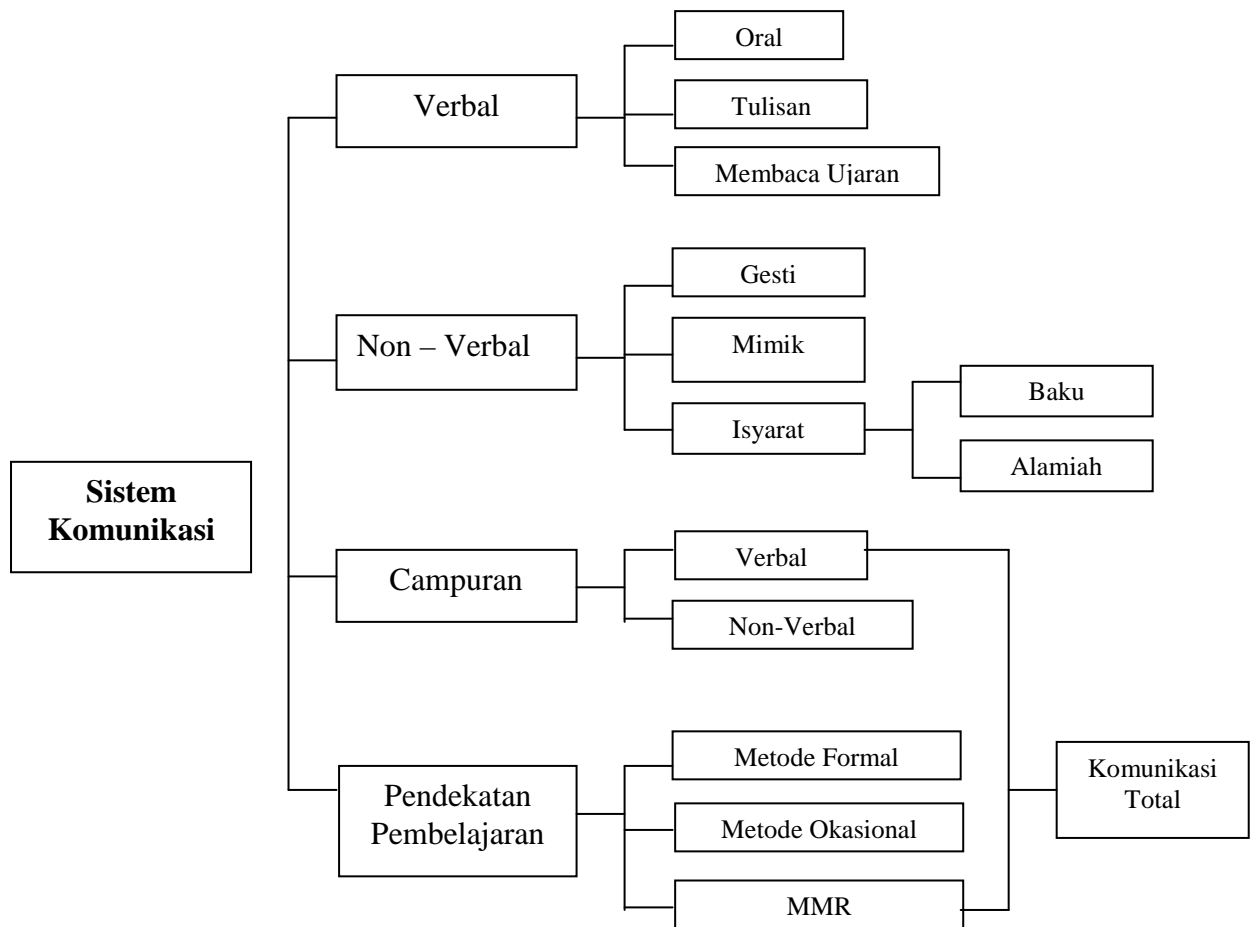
Sistem Komunikasi

Verbal

Oral

Tulisan

Membaca Ujaran

Non – Verbal

Gesti

Mimik

Isyarat

Baku

Alamiah

Campuran

Verbal

Non-Verbal

Pendekatan Pembelajaran

Metode Formal

Metode Okasional

MMR

Komunikasi Total